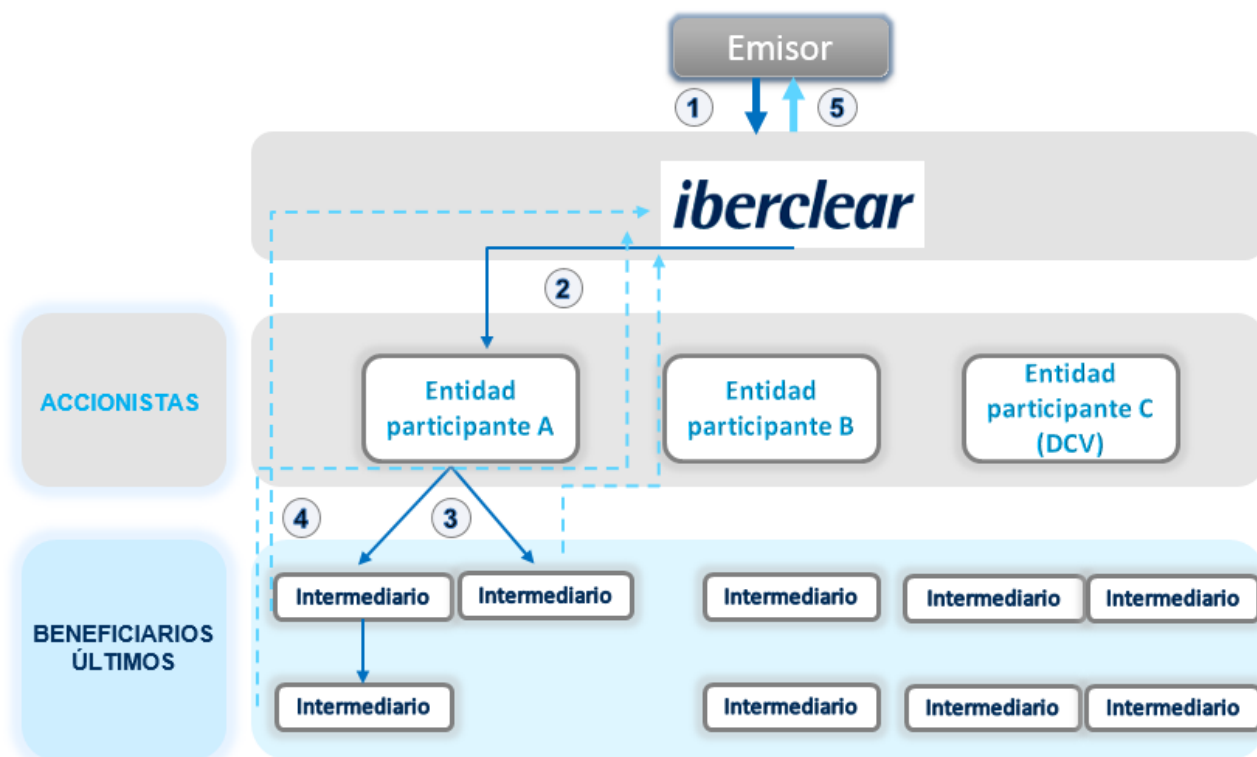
Emisor

1

5

iberclear

2

ACCIONISTAS

Entidad participante A

Entidad participante B

Entidad participante C (DCV)

4

3

BENEFICIARIOS ÚLTIMOS

Intermediario

Intermediario

Intermediario

Intermediario

Intermediario

Intermediario

Intermediario

Intermediario

Intermediario